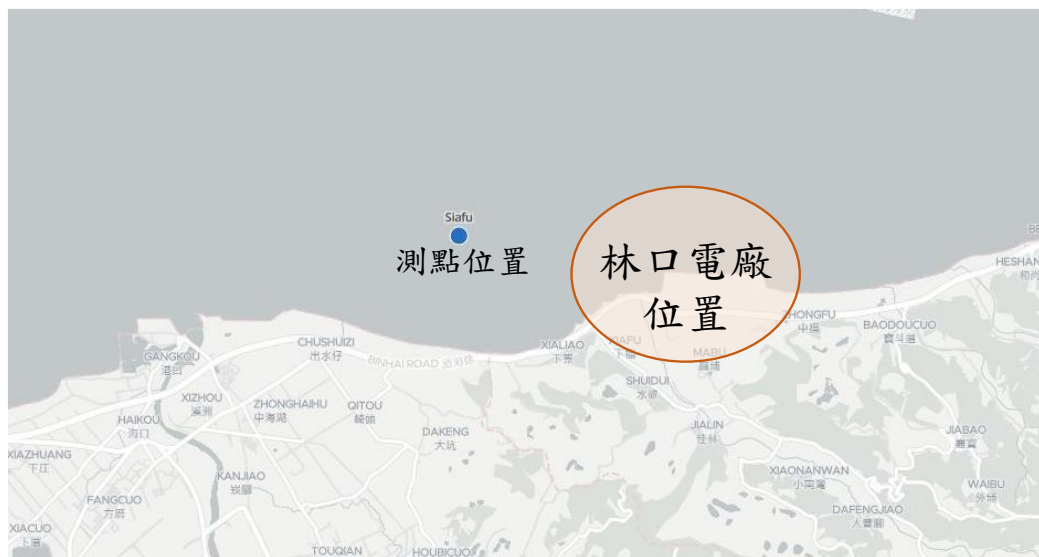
Siafu
測點位置
林口電廠
位置

GANGKOU
港口
CHUSHUIZI
出水仔
BINHAI ROAD 濱海路
XIALIAO
下寮
XIAFU
下福
MABU
麻埔
ZHONGFU
中福
BAODOUCUO
寶斗厝
HESHAN
和尚
SHUIDUI
水碓
XIZHOU
溪洲
ZHONGHAIHU
中海湖
QITOU
崎頭
HAIKOU
海口
DAKENG
大坑
JIALIN
佳林
JIABAO
嘉寶
XIAZHUANG
下庄
KANJIAO
崁腳
XIAONANWAN
小南灣
WAIBU
外埔
FANGCUO
方厝
DAFENGJIAO
大湖腳
XIACUO
下厝
TOUQIAN
HOUBICUO
BE